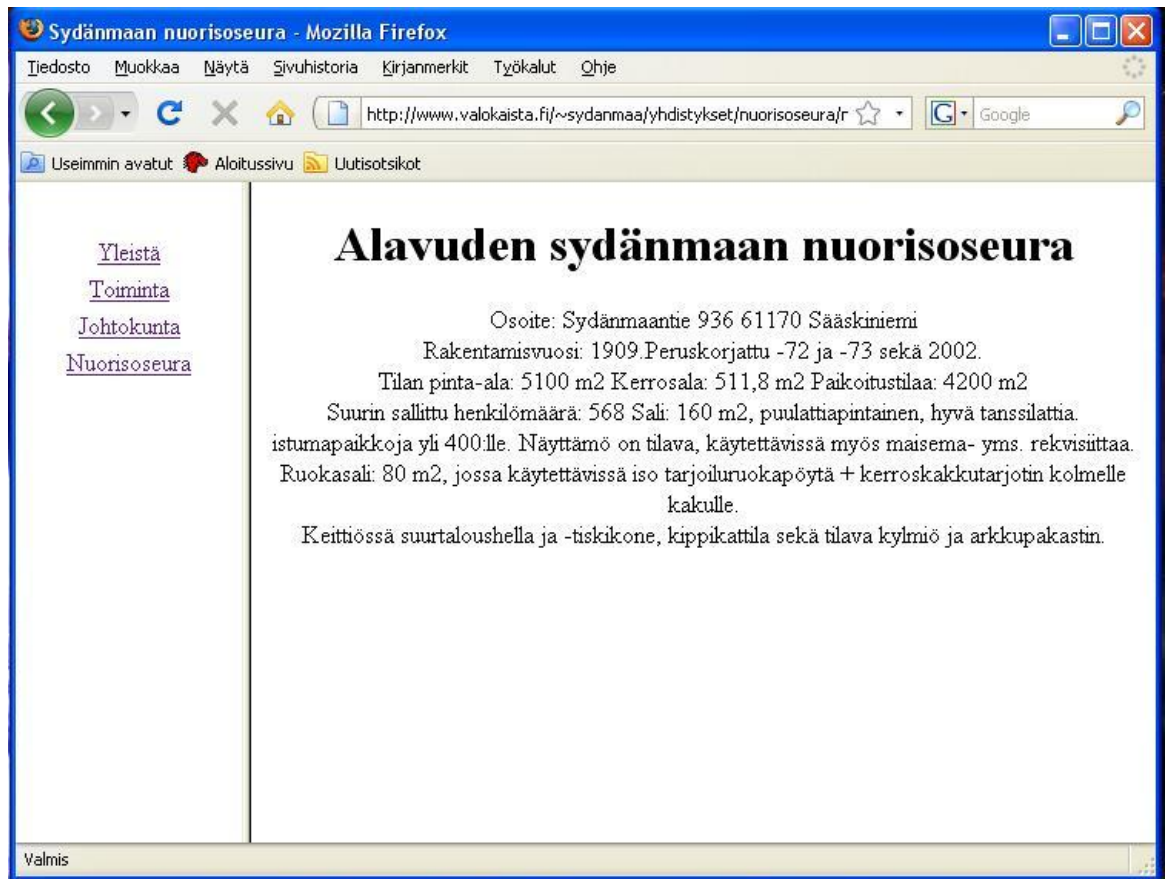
Sydänmaan nuorisoseura - Mozilla Firefox

Tiedosto Muokkaa Näytä Sivuhistoria Kirjanmerkit Työkalut Ohje

http://www.valokaista.fi/~sydanmaa/yhdistykset/nuorisoseura/r

Google

Useimmin avatut Aloitussivu Uutisotsikot

Yleistä
Toiminta
Johtokunta
Nuorisoseura

Alavuden sydänmaan nuorisoseura

Osoite: Sydänmaantie 936 61170 Sääskiniemi
Rakentamisvuosi: 1909.Peruskorjattu -72 ja -73 sekä 2002.
Tilan pinta-ala: 5100 m2 Kerrosala: 511,8 m2 Paikoitustilaa: 4200 m2
Suurin sallittu henkilömäärä: 568 Sali: 160 m2, puulattiapintainen, hyvä tanssilattia. istumapaikkoja yli 400:lle. Näyttämö on tilava, käytettävissä myös maisema- yms. rekvisiittaa.
Ruokasali: 80 m2, jossa käytettävissä iso tarjoiluruokapöytä + kerroskakkutarjotin kolmelle kakulle.
Keittiössä suurtaloushella ja -tiskikone, kippikattila sekä tilava kylmiö ja arkkupakastin.

Valmis